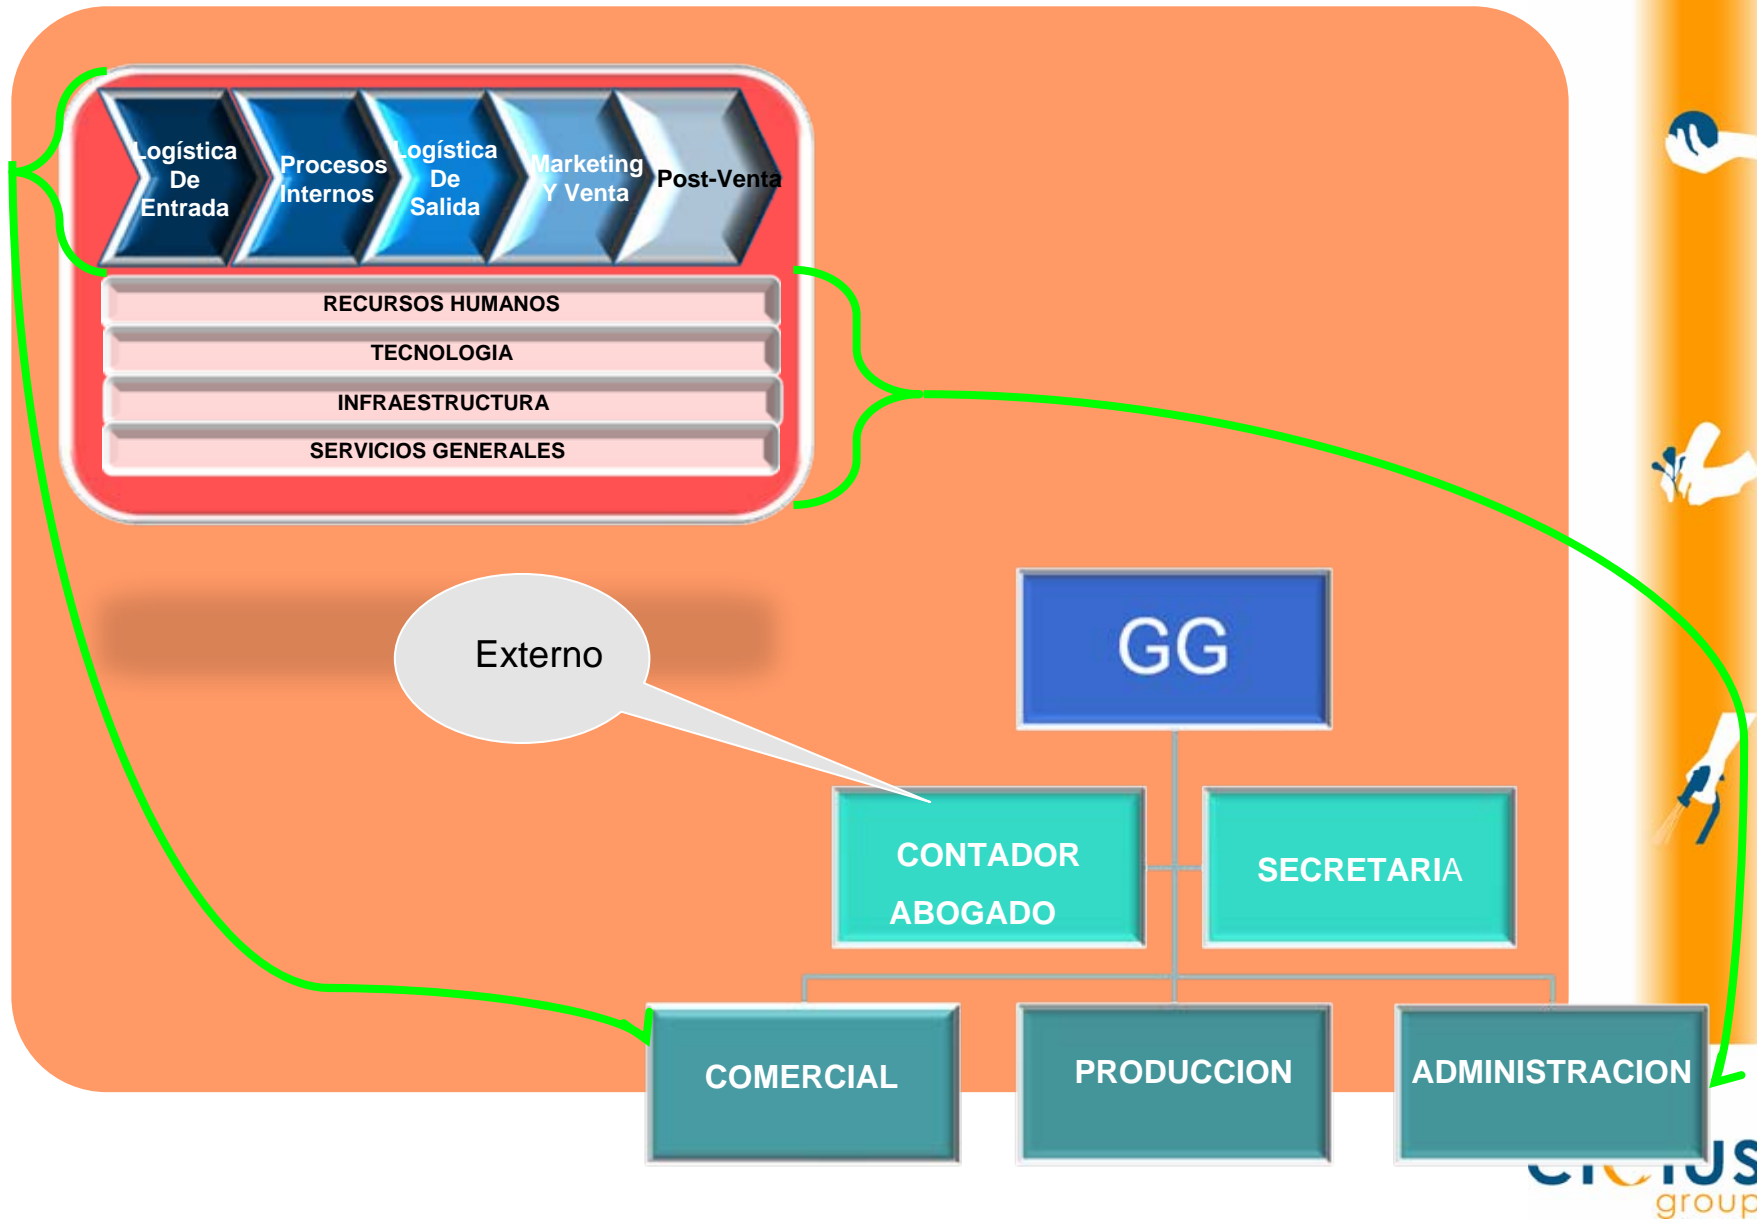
Logística De Entrada

Procesos Internos

Logística De Salida

Marketing Y Venta

Post-Venta

RECURSOS HUMANOS

TECNOLOGIA

INFRAESTRUCTURA

SERVICIOS GENERALES

Externo

GG

CONTADOR ABOGADO

SECRETARIA

COMERCIAL

PRODUCCION

ADMINISTRACION

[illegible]
group